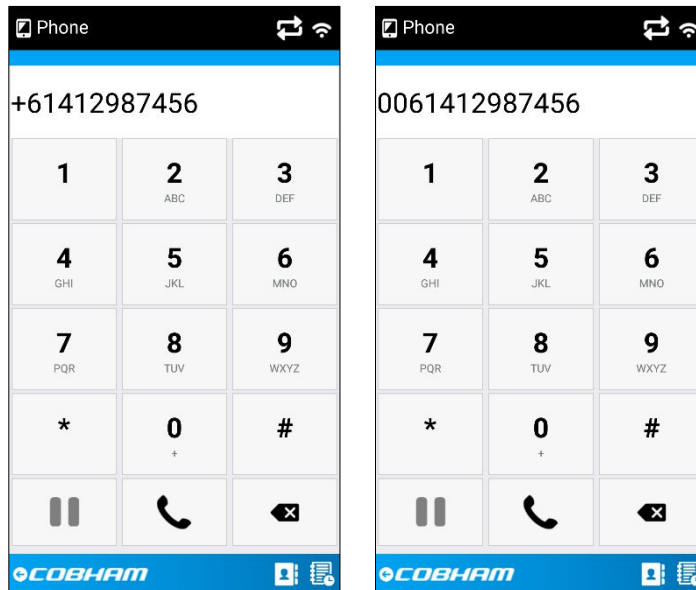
Phone

+61412987456

| 1 | 2 ABC | 3 DEF |
|---|---|---|
| 4 GHI | 5 JKL | 6 MNO |
| 7 PQR | 8 TUV | 9 WXYZ |
| * | 0 + | # |

COBHAM

Phone

0061412987456

| 1 | 2 ABC | 3 DEF |
|---|---|---|
| 4 GHI | 5 JKL | 6 MNO |
| 7 PQR | 8 TUV | 9 WXYZ |
| * | 0 + | # |

COBHAM